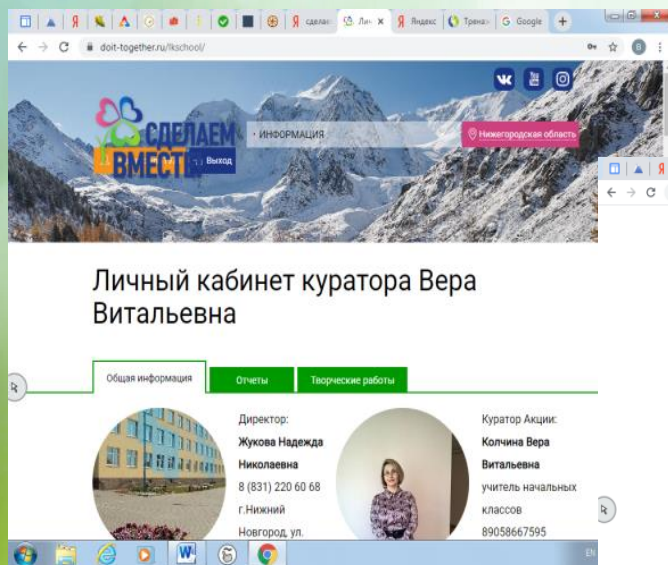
Я сделае Ли × Я Яндекс Трена G Google +

doit-together.ru/lkschool/

СДЕЛАЕМ ВМЕСТЕ

Выход

ИНФОРМАЦИЯ

Нижегородская область

Личный кабинет куратора Вера Витальевна

Общая информация

Отчеты

Творческие работы

Директор:

Жукова Надежда Николаевна

8 (831) 220 60 68

г.Нижний Новгород, ул.

Куратор Акции:

Колчина Вера Витальевна

учитель начальных классов

89058667595

EN